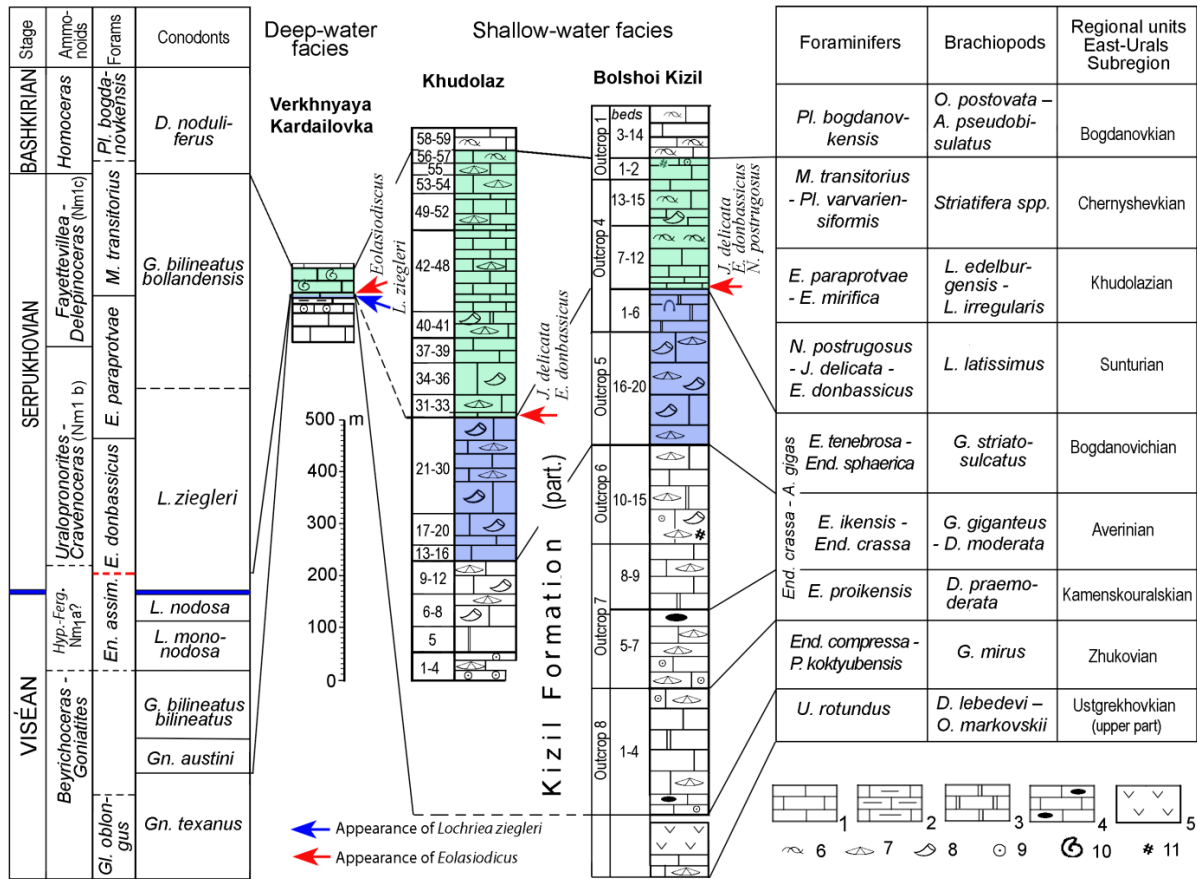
| Stage | Ammonoids | Forams | Conodonts |
|---|---|---|---|
| BASHKIRIAN | Homoceras | Pl. bogdanovkensis | D. noduliferus |
| SERPUKHOVIAN | Fayettevillea - Delepinoceras (Nm1c) | M. transitorius | G. bilineatus bollandensis |
| | | E. paraprotvae | |
| | Uralopronorites - Cravenoceras (Nm1 b) | E. donbassicus | L. ziegleri |
| | Hyp.-Ferg. Nm1a? | En. assim. | L. nodosa |
| VISÉAN | | | L. mononodosa |
| | Beyrichoceras - Goniatites | | G. bilineatus bilineatus |
| | | | Gn. austini |
| | | Gl. oblongus | Gn. texanus |

Deep-water facies

Verkhnyaya Kardailovka

Eolasiodiscus

L. ziegleri

Shallow-water facies

Khudolaz

58-59, 56-57, 55, 53-54, 49-52, 42-48, 40-41, 37-39, 34-36, 31-33, 21-30, 17-20, 13-16, 9-12, 6-8, 5, 1-4

J. delicata
E. donbassicus

500 m, 400, 300, 200, 100, 0

Bolshoi Kizil

beds

Outcrop 1: 3-14
1-2
Outcrop 4: 13-15, 7-12
J. delicata
E. donbassicus
N. postrugosus
Outcrop 5: 1-6, 16-20
Outcrop 6: 10-15
Outcrop 7: 8-9, 5-7
Outcrop 8: 1-4

Kizil Formation (part.)

| Foraminifers | Brachiopods | Regional units East-Urals Subregion |
|---|---|---|
| Pl. bogdanovkensis | O. postovata – A. pseudobisulatus | Bogdanovkian |
| M. transitorius - Pl. varvarienisiformis | Striatifera spp. | Chernyshevkian |
| E. paraprotvae - E. mirifica | L. edelburgensis - L. irregularis | Khudolazian |
| N. postrugosus - J. delicata - E. donbassicus | L. latissimus | Sunturian |
| E. tenebrosa - End. sphaerica | G. striatosulcatus | Bogdanovichian |
| E. ikensis - End. crassa | G. giganteus - D. moderata | Averinian |
| E. proikensis | D. praemoderata | Kamenskouralskian |
| End. compressa - P. koktyubensis | G. mirus | Zhukovian |
| U. rotundus | D. lebedevi – O. markovskii | Ustgrekhovkian (upper part) |

End. crassa - A. gigas

1 2 3 4 5
6 7 8 9 10 11

Appearance of Lochriea ziegleri
Appearance of Eolasiodicus